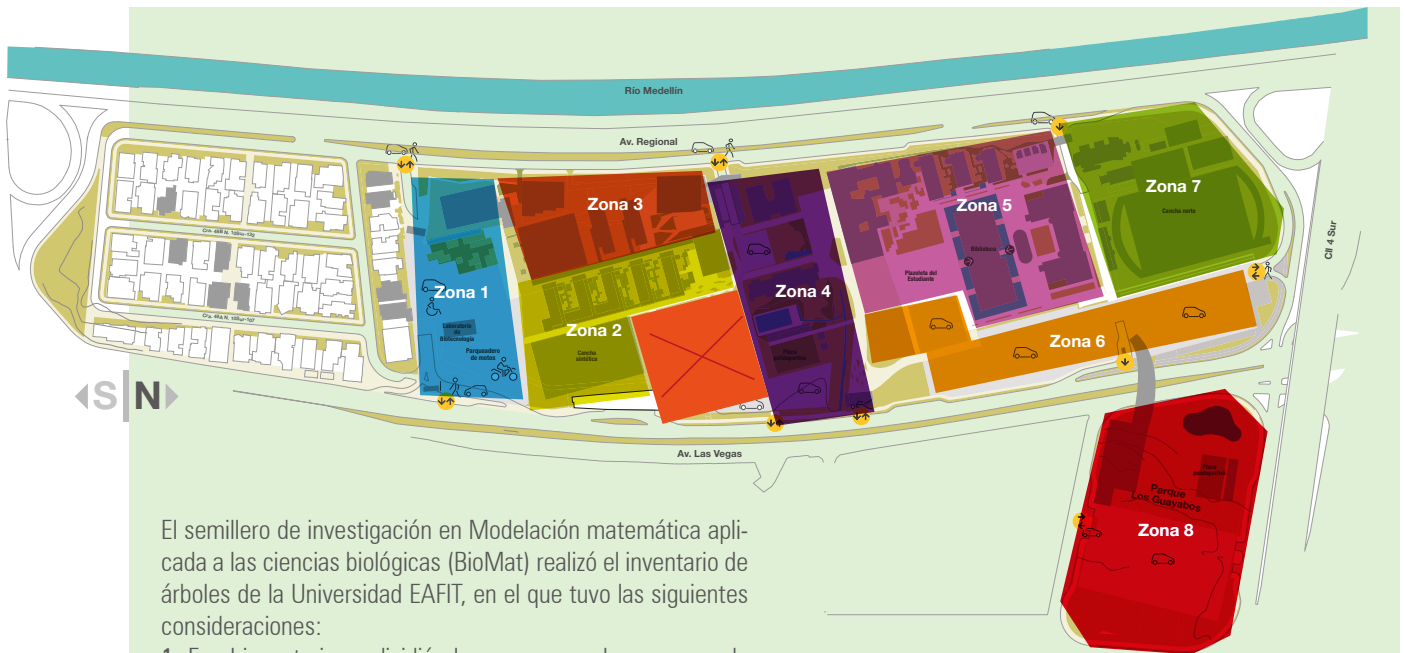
Río Medellín

Av. Regional

Cll 4 Sur

Zona 3

Zona 5

Zona 7

Cancha norte

Cra. 48B N. 10Sur-132

Cra. 48A N. 10Sur-107

Zona 1

Laboratorio de Biotecnología

Parqueadero de motos

Zona 2

Cancha sintética

Zona 4

Plaza

Biblioteca

Plazoleta del Estudiante

Zona 6

S N

Av. Las Vegas

Parque Los Guayabos

Zona 8

El semillero de investigación en Modelación matemática aplicada a las ciencias biológicas (BioMat) realizó el inventario de árboles de la Universidad EAFIT, en el que tuvo las siguientes consideraciones:

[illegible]